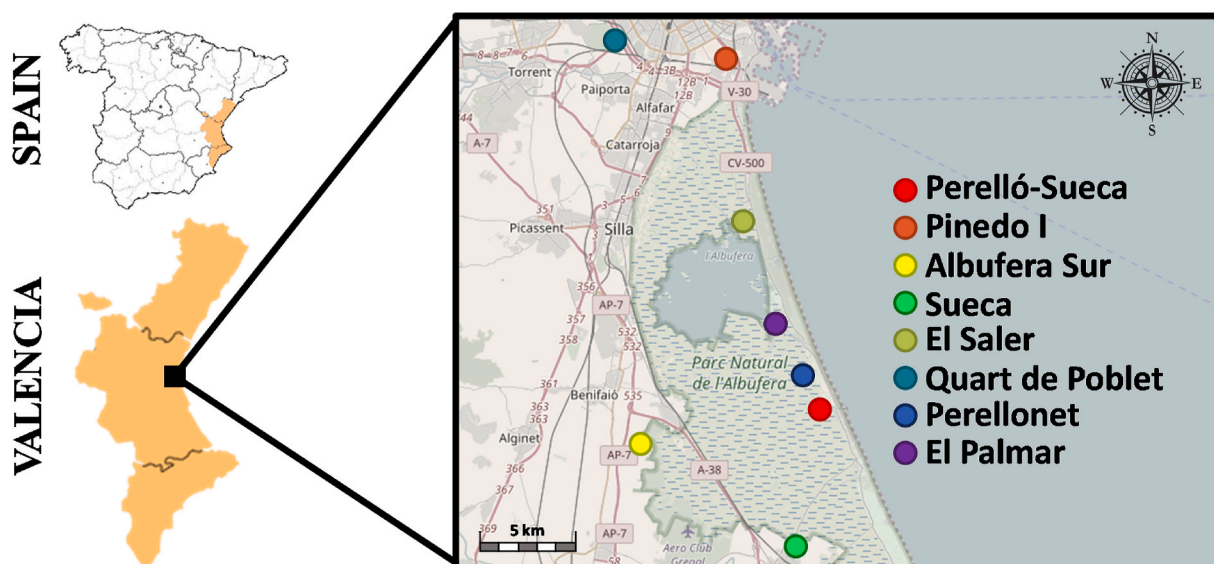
SPAIN

VALENCIA

N
W
E
S

Torrent
Paiporta
Alfafar
V-30
A-7
Catarroja
CV-500
351
Picassent
Silla
l'Albufera
356
AP-7
357
358
532
532
Parc Natural de l'Albufera
361
Benifaió
535
363
365
Alginet
AP-7
A-38
366
367
369
5 km
AP-7
Aero Club

Perelló-Sueca
Pinedo I
Albufera Sur
Sueca
El Saler
Quart de Poblet
Perellonet
El Palmar